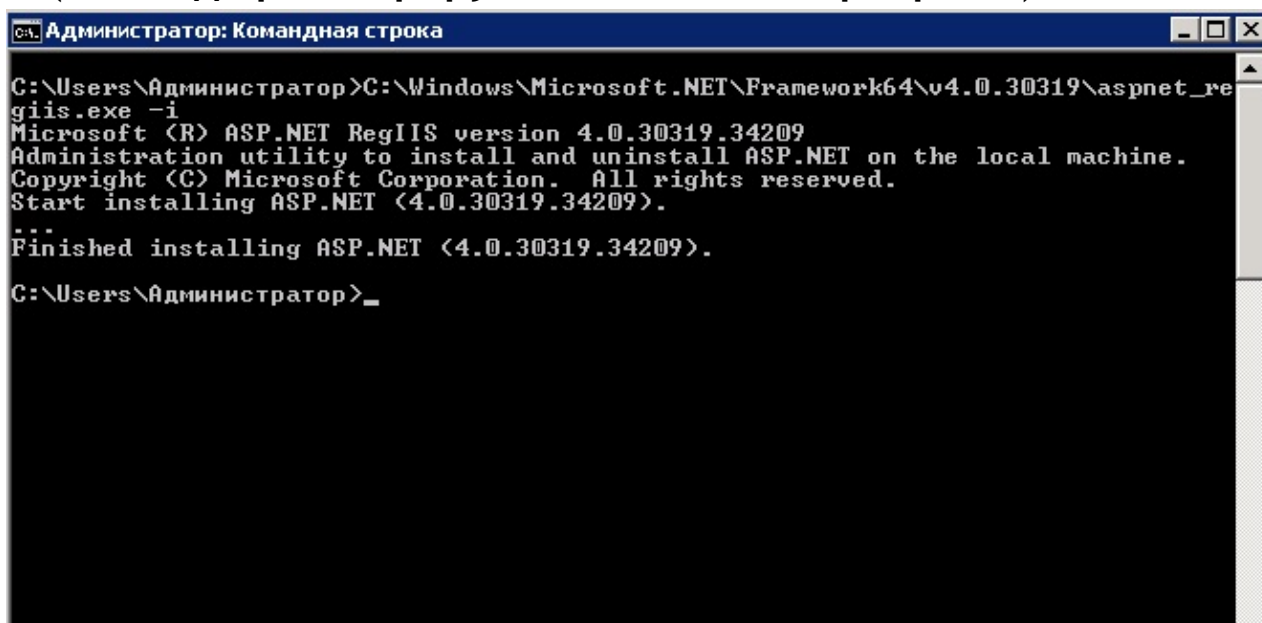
Администратор: Командная строка

C:\Users\Администратор>C:\Windows\Microsoft.NET\Framework64\v4.0.30319\aspnet_regiis.exe -i
Microsoft (R) ASP.NET RegIIS version 4.0.30319.34209
Administration utility to install and uninstall ASP.NET on the local machine.
Copyright (C) Microsoft Corporation. All rights reserved.
Start installing ASP.NET (4.0.30319.34209).
...
Finished installing ASP.NET (4.0.30319.34209).

C:\Users\Администратор>_